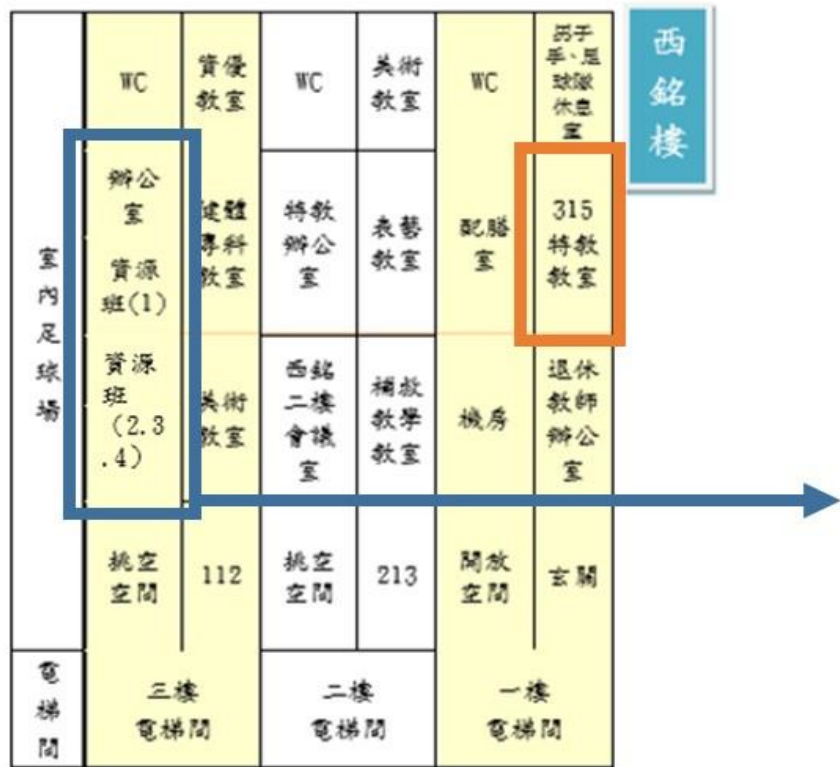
西銘樓

| 室內足球場 | WC | 資優教室 | WC | 美術教室 | WC | 男子手、足球隊休息室 |
|---|---|---|---|---|---|---|
| | 辦公室 資源班(1) | 健體專科教室 | 特教辦公室 | 表藝教室 | 配膳室 | 315 特教教室 |
| | 資源班(2.3.4) | 美術教室 | 西銘二樓會議室 | 補救教學教室 | 機房 | 退休教師辦公室 |
| | 挑空空間 | 112 | 挑空空間 | 213 | 開放空間 | 玄關 |
| 電梯間 | 三樓電梯間 | | 二樓電梯間 | | 一樓電梯間 | |